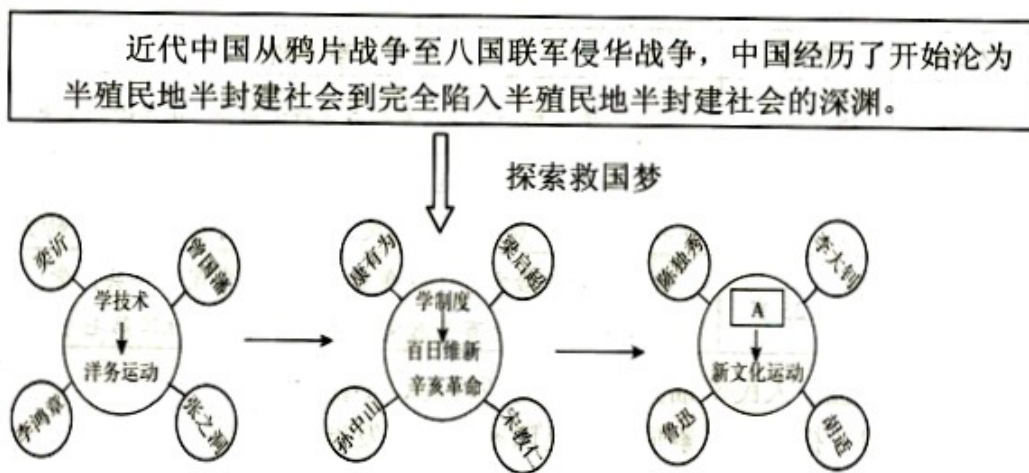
近代中国从鸦片战争至八国联军侵华战争，中国经历了开始沦为半殖民地半封建社会到完全陷入半殖民地半封建社会的深渊。

探索救国梦

奕䜣
曾国藩
学技术
洋务运动
李鸿章
张之洞

康有为
梁启超
学制度
百日维新
辛亥革命
孙中山
宋教仁

陈独秀
李大钊
A
新文化运动
鲁迅
胡适